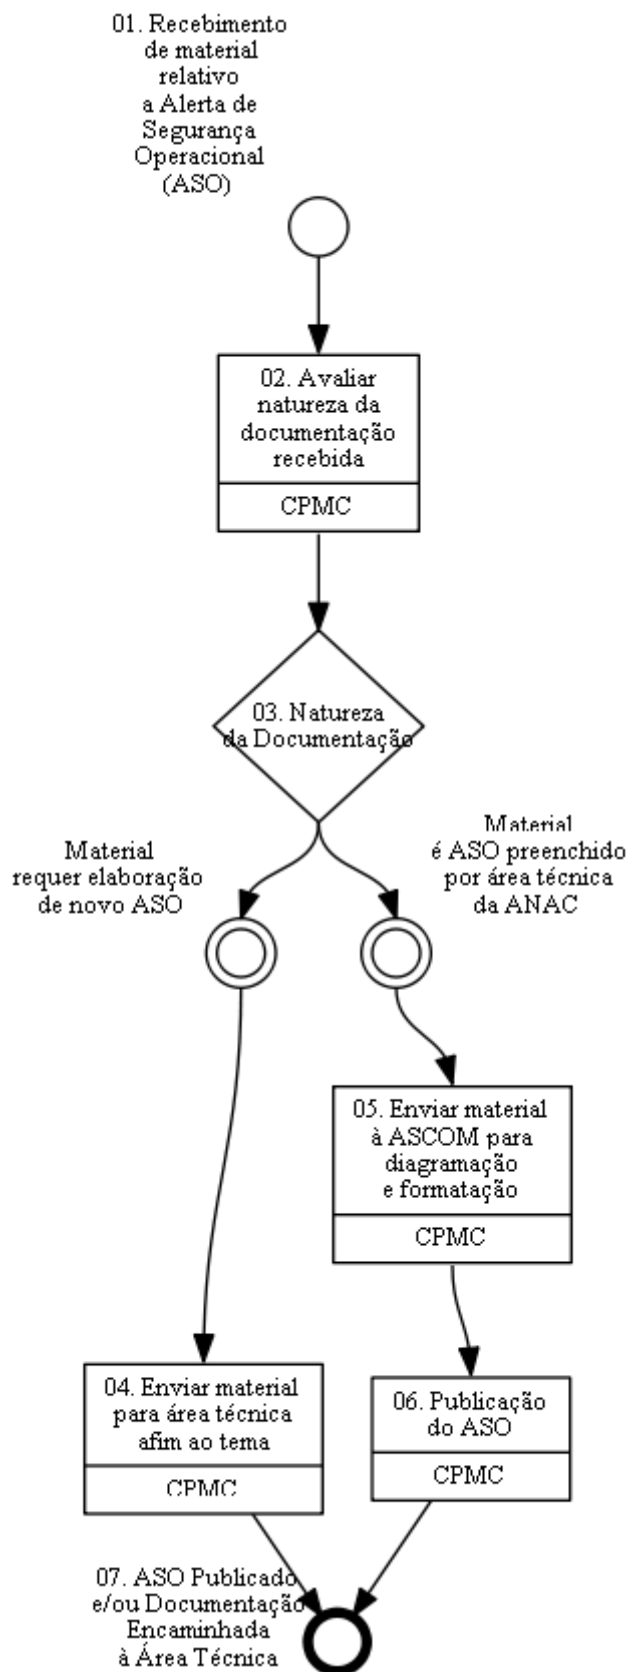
01. Recebimento de material relativo a Alerta de Segurança Operacional (ASO)

02. Avaliar natureza da documentação recebida

CPMC

03. Natureza da Documentação

Material requer elaboração de novo ASO

Material é ASO preenchido por área técnica da ANAC

05. Enviar material à ASCOM para diagramação e formatação

CPMC

04. Enviar material para área técnica afim ao tema

CPMC

06. Publicação do ASO

CPMC

07. ASO Publicado e/ou Documentação Encaminhada à Área Técnica